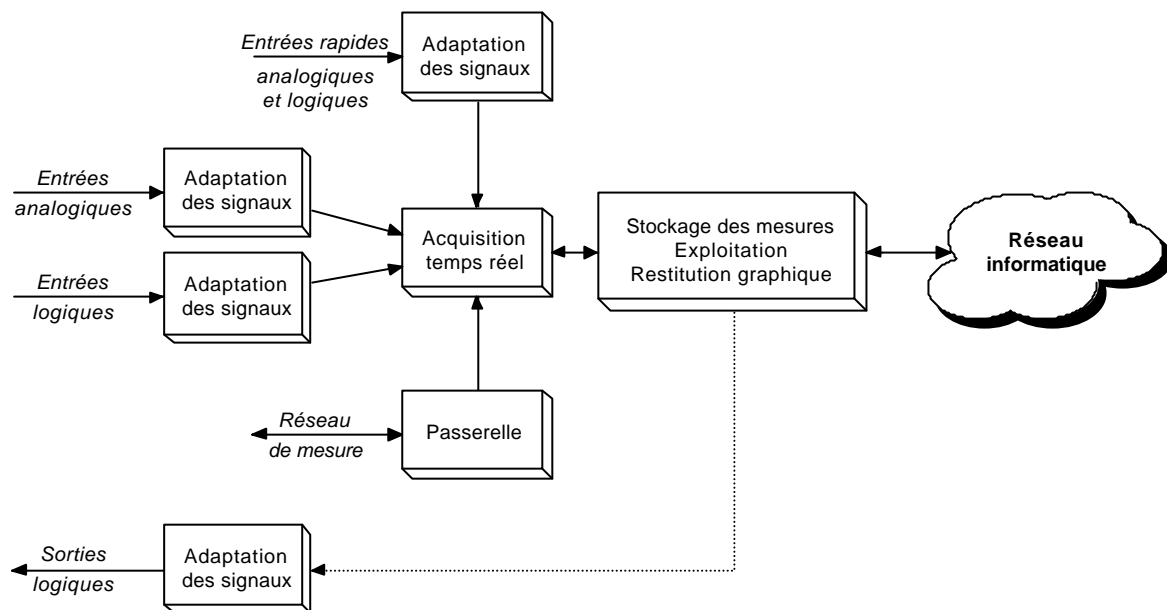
Entrées rapides analogiques et logiques

Adaptation des signaux

Entrées analogiques

Adaptation des signaux

Entrées logiques

Adaptation des signaux

Acquisition temps réel

Stockage des mesures
Exploitation
Restitution graphique

Réseau informatique

Réseau de mesure

Passerelle

Sorties logiques

Adaptation des signaux